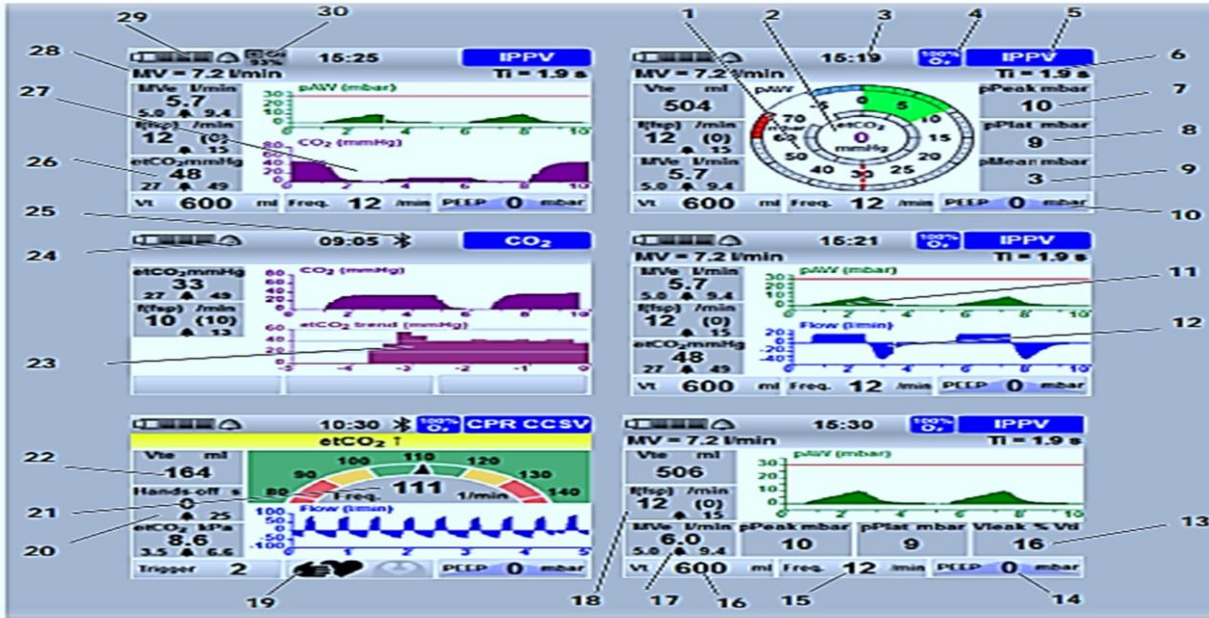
29 30 1 2 3 4 5

15:25 IPPV
93%
28 MV = 7.2 l/min Ti = 1.9 s
27 MVe l/min 5.7 5.0 9.4
pAW (mbar)
f(fsp) /min 12 (0) 15
CO₂ (mmHg)
26 etCO₂mmHg 48 27 49
Vt 600 ml Freq. 12 /min PEEP 0 mbar

15:19 100% O₂ IPPV
MV = 7.2 l/min Ti = 1.9 s 6
Vte ml 504
pAW
etCO₂ 0 mmHg
pPeak mbar 10 7
f(fsp) /min 12 (0) 15
pPlat mbar 9 8
MVe l/min 5.7 5.0 9.4
pMean mbar 3 9
Vt 600 ml Freq. 12 /min PEEP 0 mbar 10

25
09:05 CO₂
24
etCO₂mmHg 33 27 49
CO₂ (mmHg)
f(fsp) /min 10 (10) 13
etCO₂ trend (mmHg)
23

15:21 100% O₂ IPPV
MV = 7.2 l/min Ti = 1.9 s
MVe l/min 5.7 5.0 9.4
pAW (mbar) 11
f(fsp) /min 12 (0) 15
Flow (l/min) 12
etCO₂mmHg 48 27 49
Vt 600 ml Freq. 12 /min PEEP 0 mbar

10:30 100% O₂ CPR CCSV
etCO₂ ↑
22 Vte ml 164
Freq. 111 1/min
21 Hands-off s 0 25
Flow (l/min)
20 etCO₂ kPa 8.6 3.5 6.6
Trigger 2 PEEP 0 mbar
19

15:30 100% O₂ IPPV
MV = 7.2 l/min Ti = 1.9 s
Vte ml 506
pAW (mbar)
f(fsp) /min 12 15
MVe l/min 6.0 5.0 9.4
pPeak mbar 10
pPlat mbar 9
Vleak % Vti 16 13
Vt 600 ml Freq. 12 /min PEEP 0 mbar
18 17 16 15 14